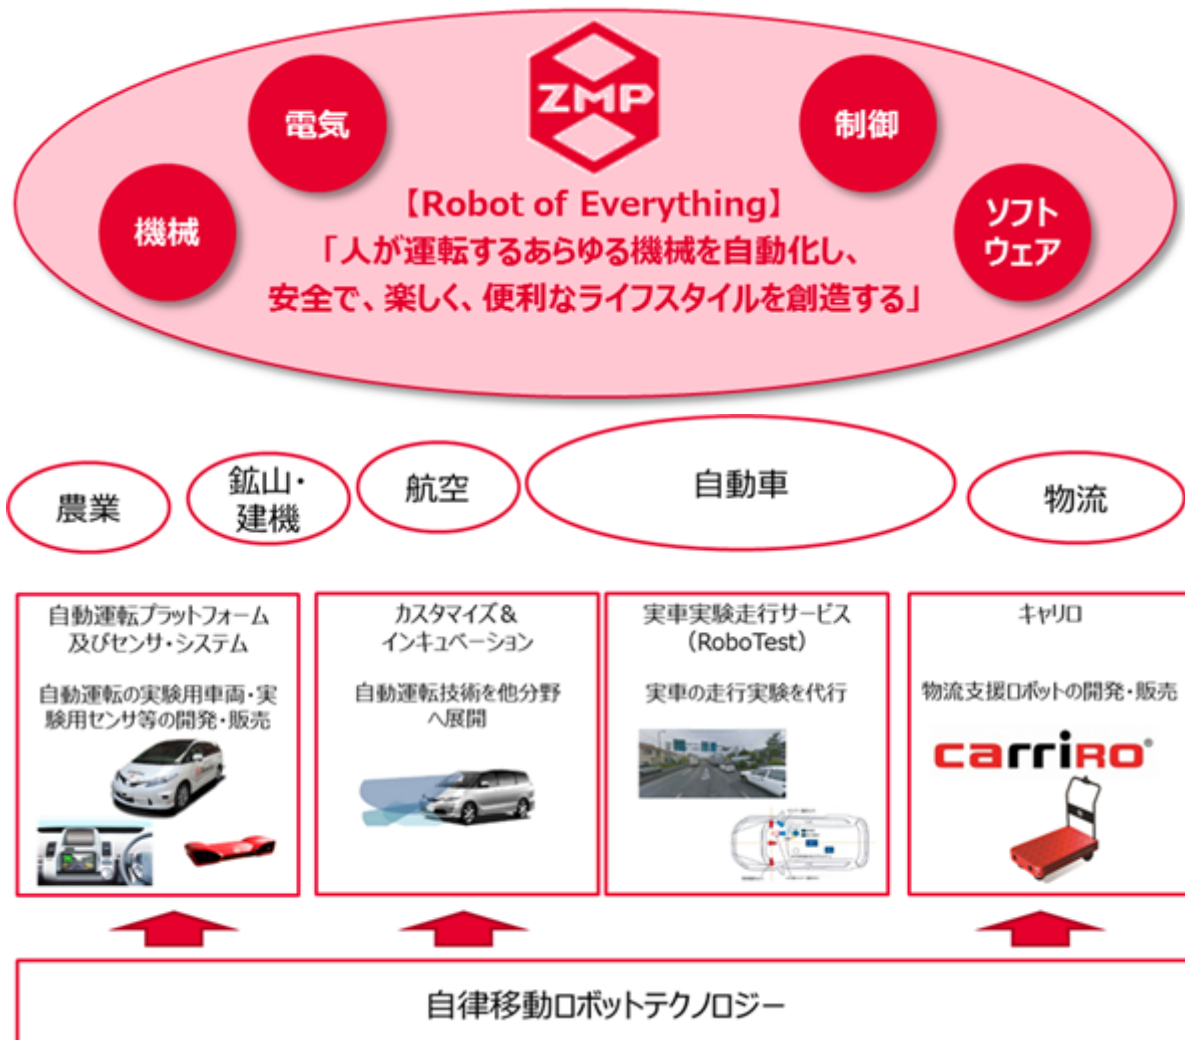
ZMP

電気

制御

機械

【Robot of Everything】
「人が運転するあらゆる機械を自動化し、
安全で、楽しく、便利なライフスタイルを創造する」

ソフトウェア

農業

鉱山・建機

航空

自動車

物流

自動運転プラットフォーム及びセンサ・システム

自動運転の実験用車両・実験用センサ等の開発・販売

カスタマイズ＆インキュベーション

自動運転技術を他分野へ展開

実車実験走行サービス（RoboTest）

実車の走行実験を代行

キャリロ

物流支援ロボットの開発・販売

carriRO®

自律移動ロボットテクノロジー